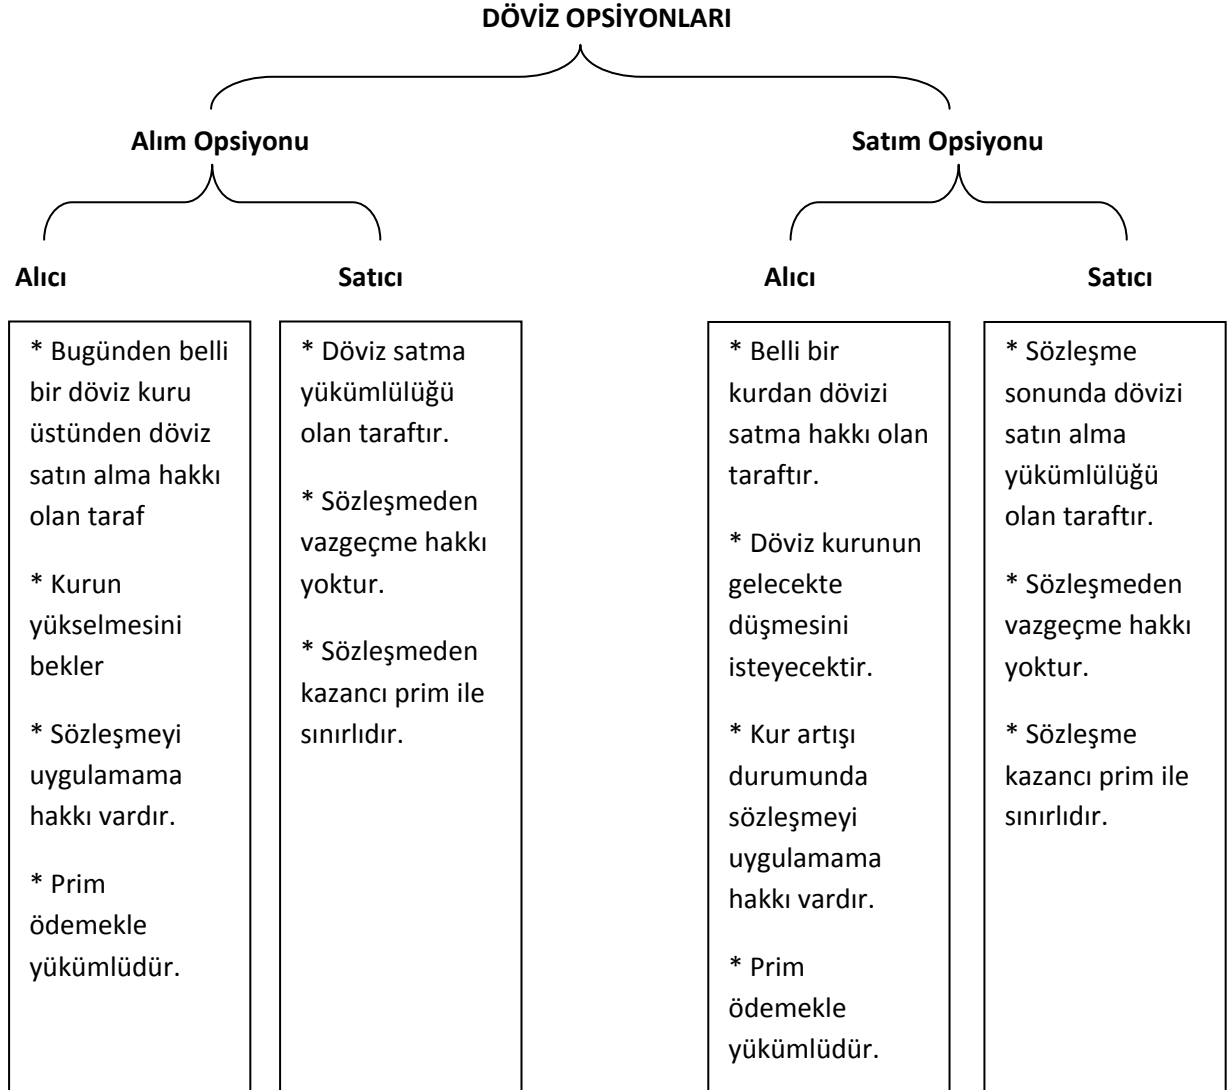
DÖVİZ OPSİYONLARI

Alım Opsiyonu

Satım Opsiyonu

Alıcı

* Bugünden belli bir döviz kuru üstünden döviz satın alma hakkı olan taraf

* Kurun yükselmesini bekler

* Sözleşmeyi uygulamama hakkı vardır.

* Prim ödemekle yükümlüdür.

Satıcı

* Döviz satma yükümlülüğü olan taraftır.

* Sözleşmeden vazgeçme hakkı yoktur.

* Sözleşmeden kazancı prim ile sınırlıdır.

Alıcı

* Belli bir kurdan dövizi satma hakkı olan taraftır.

* Döviz kurunun gelecekte düşmesini isteyecektir.

* Kur artışı durumunda sözleşmeyi uygulamama hakkı vardır.

* Prim ödemekle yükümlüdür.

Satıcı

* Sözleşme sonunda dövizi satın alma yükümlülüğü olan taraftır.

* Sözleşmeden vazgeçme hakkı yoktur.

* Sözleşme kazancı prim ile sınırlıdır.